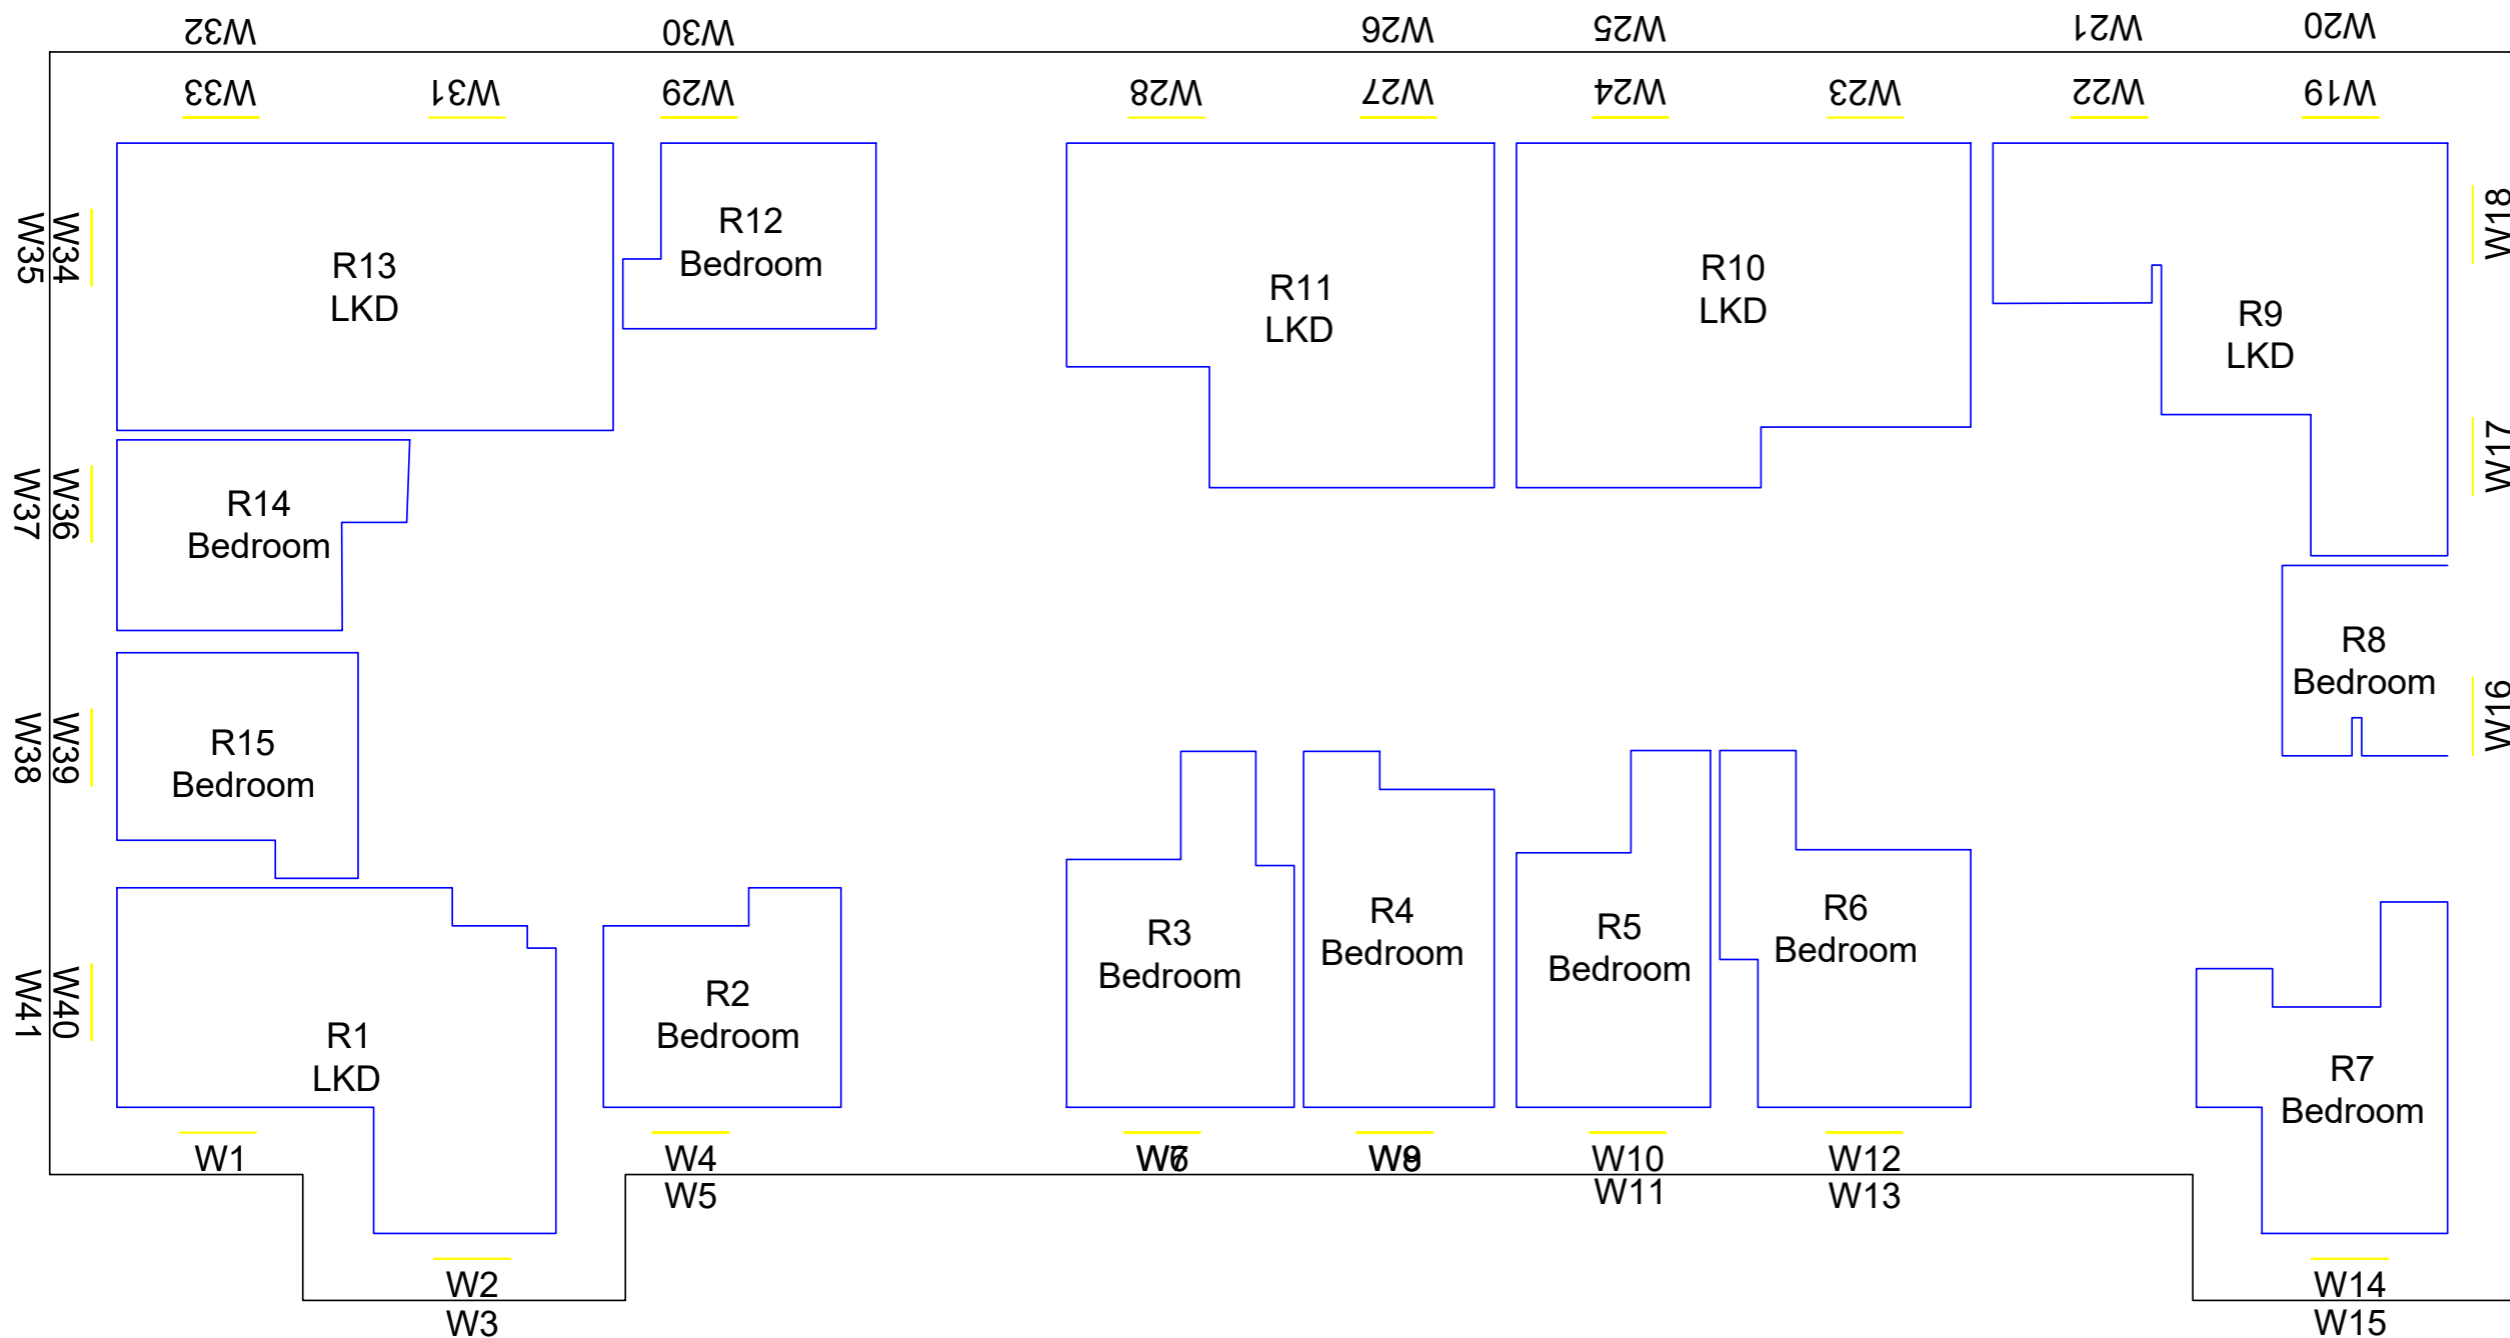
W32
W30
W26
W25
W21
W20
W33
W31
W29
W28
W27
W24
W23
W22
W19

W35
W34
R13
LKD
R12
Bedroom
R11
LKD
R10
LKD
R9
LKD
W18
W17

W37
W36
R14
Bedroom

R8
Bedroom

W38
W39
R15
Bedroom
W16

R3
Bedroom
R4
Bedroom
R5
Bedroom
R6
Bedroom

W41
W40
R1
LKD
R2
Bedroom
R7
Bedroom

W1
W4
W5
W6
W7
W8
W9
W10
W11
W12
W13
W2
W3
W14
W15